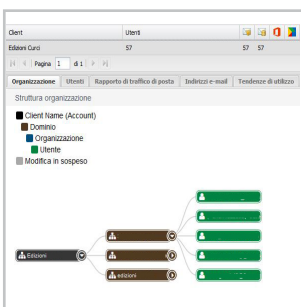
Client | Utenti
Edizioni Curci | 57 | 57 57

Pagina 1 di 1

Organizzazione | Utenti | Rapporto di traffico di posta | Indirizzi e-mail | Tendenze di utilizzo

Struttura organizzazione

Client Name (Account)
Dominio
Organizzazione
Utente
Modifica in sospeso

Edizioni
edizioni